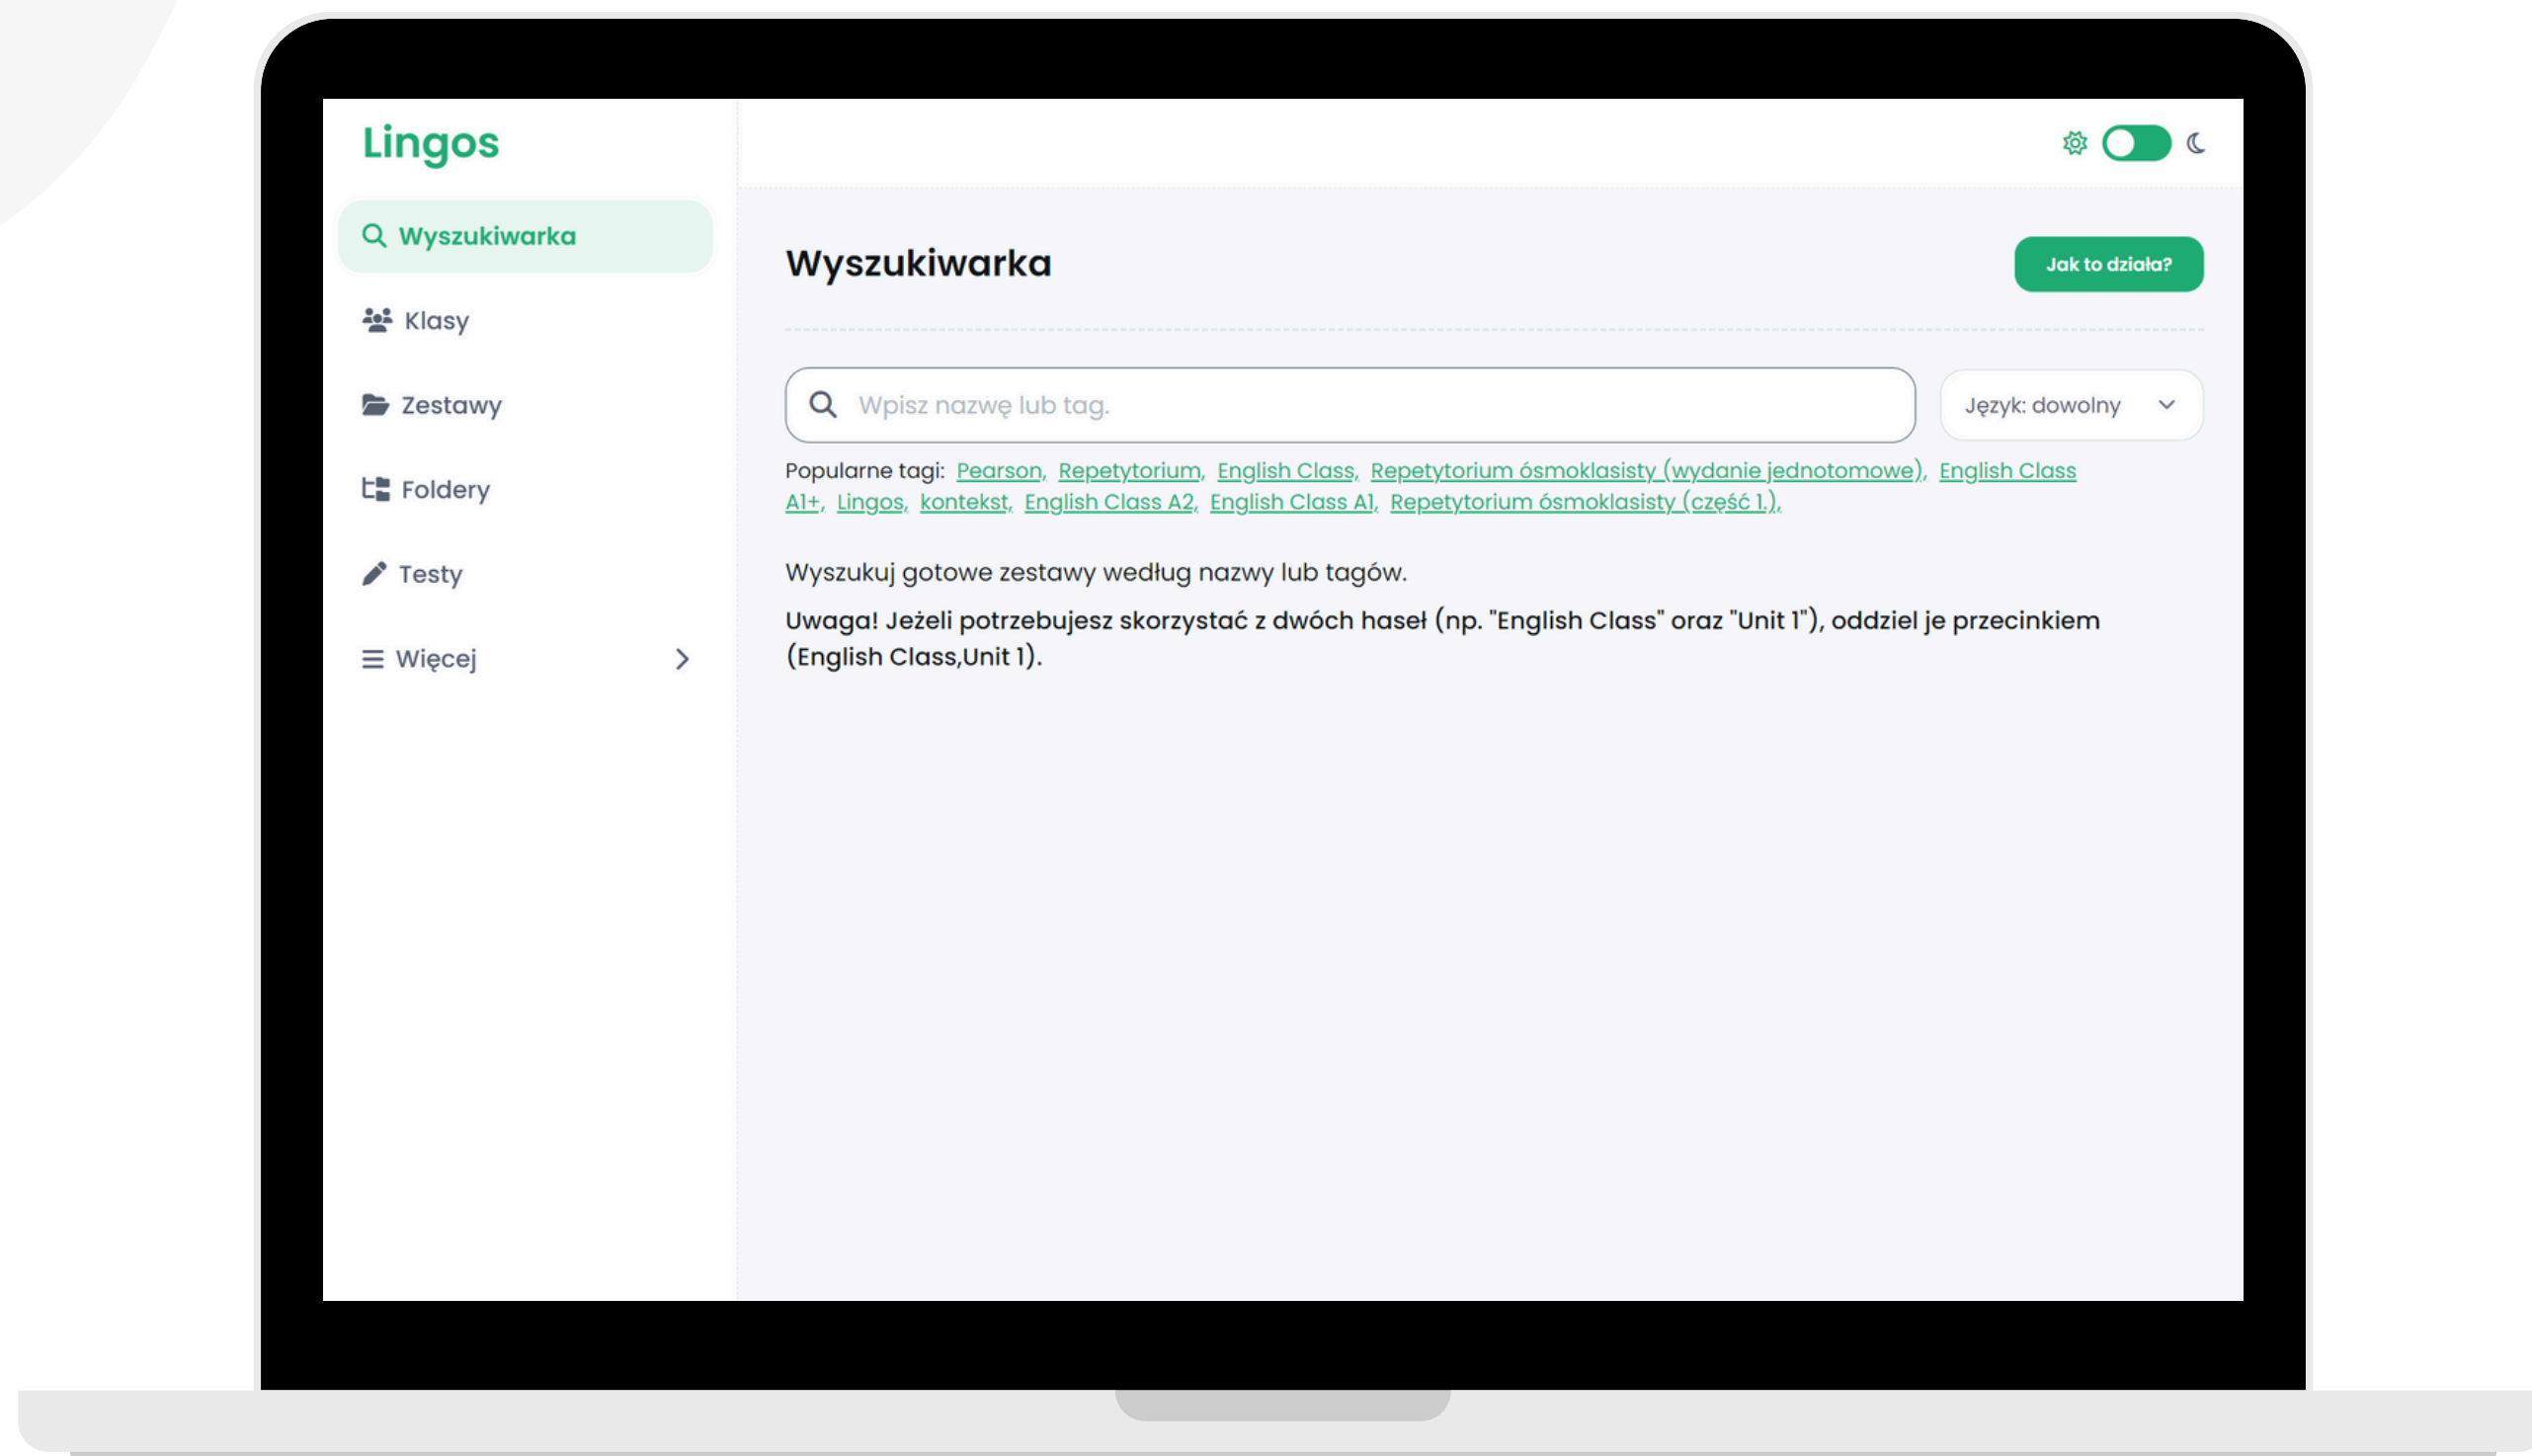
Lingos

Wyszukiwarka

Klasy

Zestawy

Foldery

Testy

Więcej

Wyszukiwarka

Jak to działa?

Wpisz nazwę lub tag.

Język: dowolny

Popularne tagi: Pearson, Repetytorium, English Class, Repetytorium ósmoklasisty (wydanie jednotomowe), English Class A1+, Lingos, kontekst, English Class A2, English Class A1, Repetytorium ósmoklasisty (część 1.),

Wyszukuj gotowe zestawy według nazwy lub tagów.

Uwaga! Jeżeli potrzebujesz skorzystać z dwóch haseł (np. "English Class" oraz "Unit 1"), oddziel je przecinkiem (English Class,Unit 1).